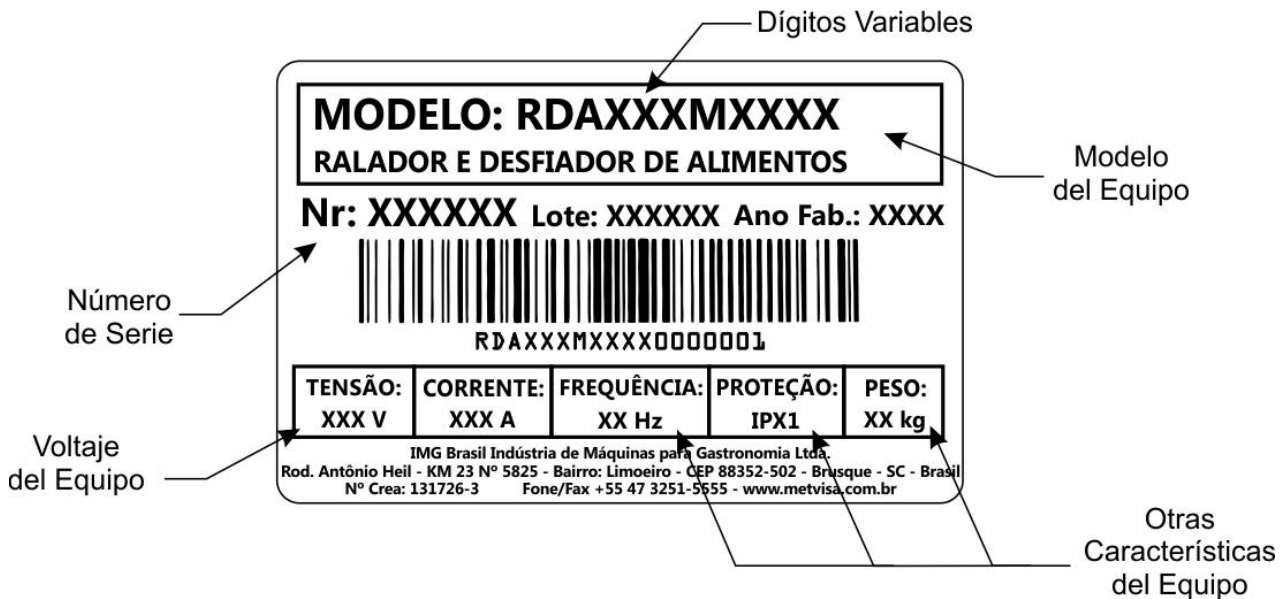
Dígitos Variables

MODELO: RDAXXXMXXXX
RALADOR E DESFIADOR DE ALIMENTOS

Modelo del Equipo

Nr: XXXXXX Lote: XXXXXX Ano Fab.: XXXX

Número de Serie

RDAXXXMXXXX0000001

| TENSÃO: XXX V | CORRENTE: XXX A | FREQUÊNCIA: XX Hz | PROTEÇÃO: IPX1 | PESO: XX kg |
|---|---|---|---|---|

Voltaje del Equipo

IMG Brasil Indústria de Máquinas para Gastronomia Ltda.
Rod. Antônio Heil - KM 23 Nº 5825 - Bairro: Limoeiro - CEP 88352-502 - Brusque - SC - Brasil
Nº Crea: 131726-3 Fone/Fax +55 47 3251-5555 - www.metvisa.com.br

Otras Características del Equipo